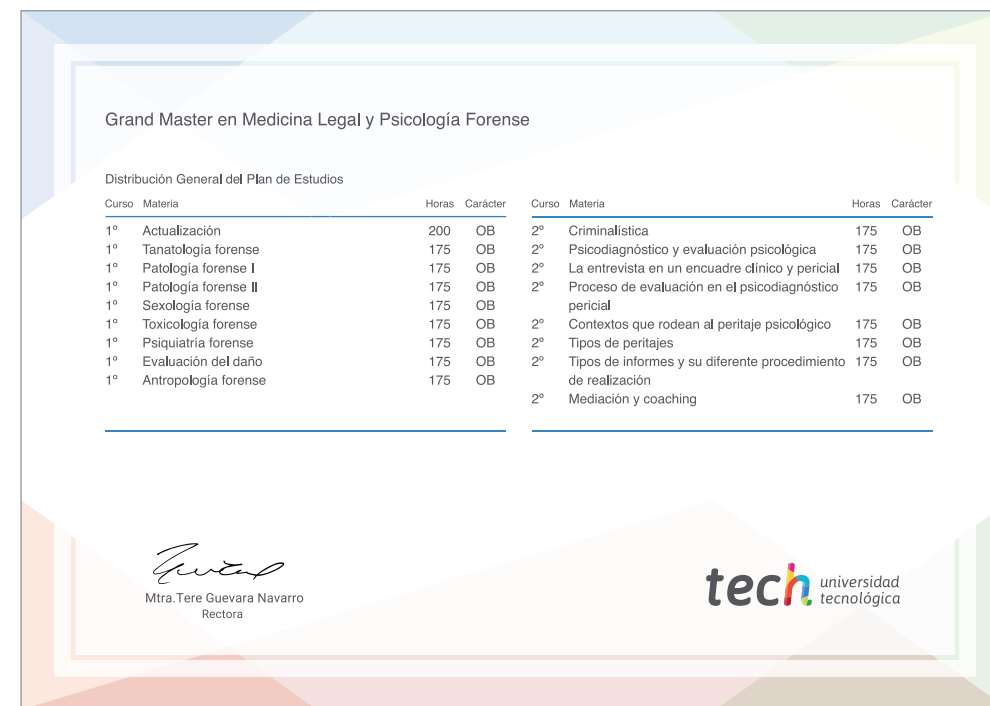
Grand Master en Medicina Legal y Psicología Forense

Distribución General del Plan de Estudios

| Curso | Materia | Horas | Carácter |
|---|---|---|---|
| 1º | Actualización | 200 | OB |
| 1º | Tanatología forense | 175 | OB |
| 1º | Patología forense I | 175 | OB |
| 1º | Patología forense II | 175 | OB |
| 1º | Sexología forense | 175 | OB |
| 1º | Toxicología forense | 175 | OB |
| 1º | Psiquiatría forense | 175 | OB |
| 1º | Evaluación del daño | 175 | OB |
| 1º | Antropología forense | 175 | OB |

| Curso | Materia | Horas | Carácter |
|---|---|---|---|
| 2º | Criminalística | 175 | OB |
| 2º | Psicodiagnóstico y evaluación psicológica | 175 | OB |
| 2º | La entrevista en un encuadre clínico y pericial | 175 | OB |
| 2º | Proceso de evaluación en el psicodiagnóstico pericial | 175 | OB |
| 2º | Contextos que rodean al peritaje psicológico | 175 | OB |
| 2º | Tipos de peritajes | 175 | OB |
| 2º | Tipos de informes y su diferente procedimiento de realización | 175 | OB |
| 2º | Mediación y coaching | 175 | OB |

Mtra.Tere Guevara Navarro
Rectora

tech universidad tecnológica